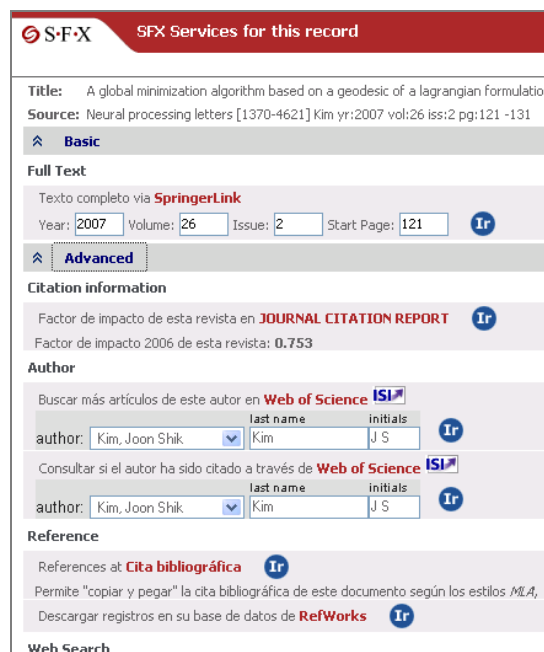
S·F·X SFX Services for this record

Title: A global minimization algorithm based on a geodesic of a lagrangian formulatio
Source: Neural processing letters [1370-4621] Kim yr:2007 vol:26 iss:2 pg:121 -131

Basic

Full Text

Texto completo via SpringerLink

Year: 2007 Volume: 26 Issue: 2 Start Page: 121 Ir

Advanced

Citation information

Factor de impacto de esta revista en JOURNAL CITATION REPORT Ir

Factor de impacto 2006 de esta revista: 0.753

Author

Buscar más artículos de este autor en Web of Science ISI

last name initials

author: Kim, Joon Shik Kim J S Ir

Consultar si el autor ha sido citado a través de Web of Science ISI

last name initials

author: Kim, Joon Shik Kim J S Ir

Reference

References at Cita bibliográfica Ir

Permite "copiar y pegar" la cita bibliográfica de este documento según los estilos MLA,

Descargar registros en su base de datos de RefWorks Ir

Web Search